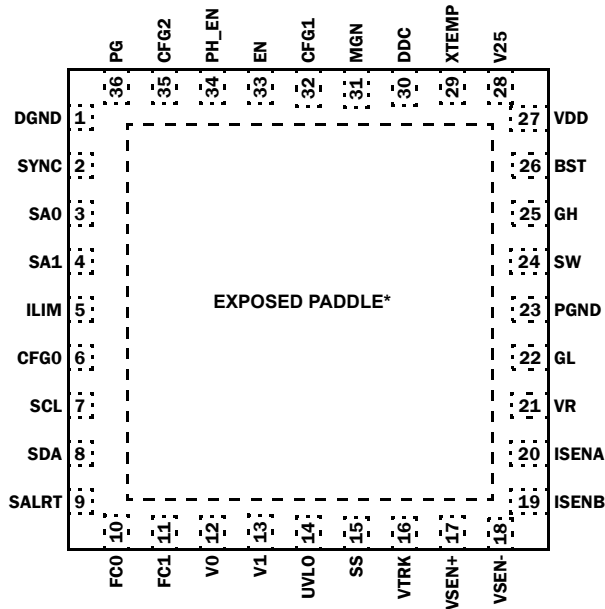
PG 36
CFG2 35
PH_EN 34
EN 33
CFG1 32
MGN 31
DDC 30
XTEMP 29
V25 28

DGND 1
SYNC 2
SA0 3
SA1 4
ILIM 5
CFG0 6
SCL 7
SDA 8
SALRT 9

27 VDD
26 BST
25 GH
24 SW
23 PGND
22 GL
21 VR
20 ISENA
19 ISENB

EXPOSED PADDLE*

10 FC0
11 FC1
12 V0
13 V1
14 UVLO
15 SS
16 VTRK
17 VSEN+
18 VSEN-